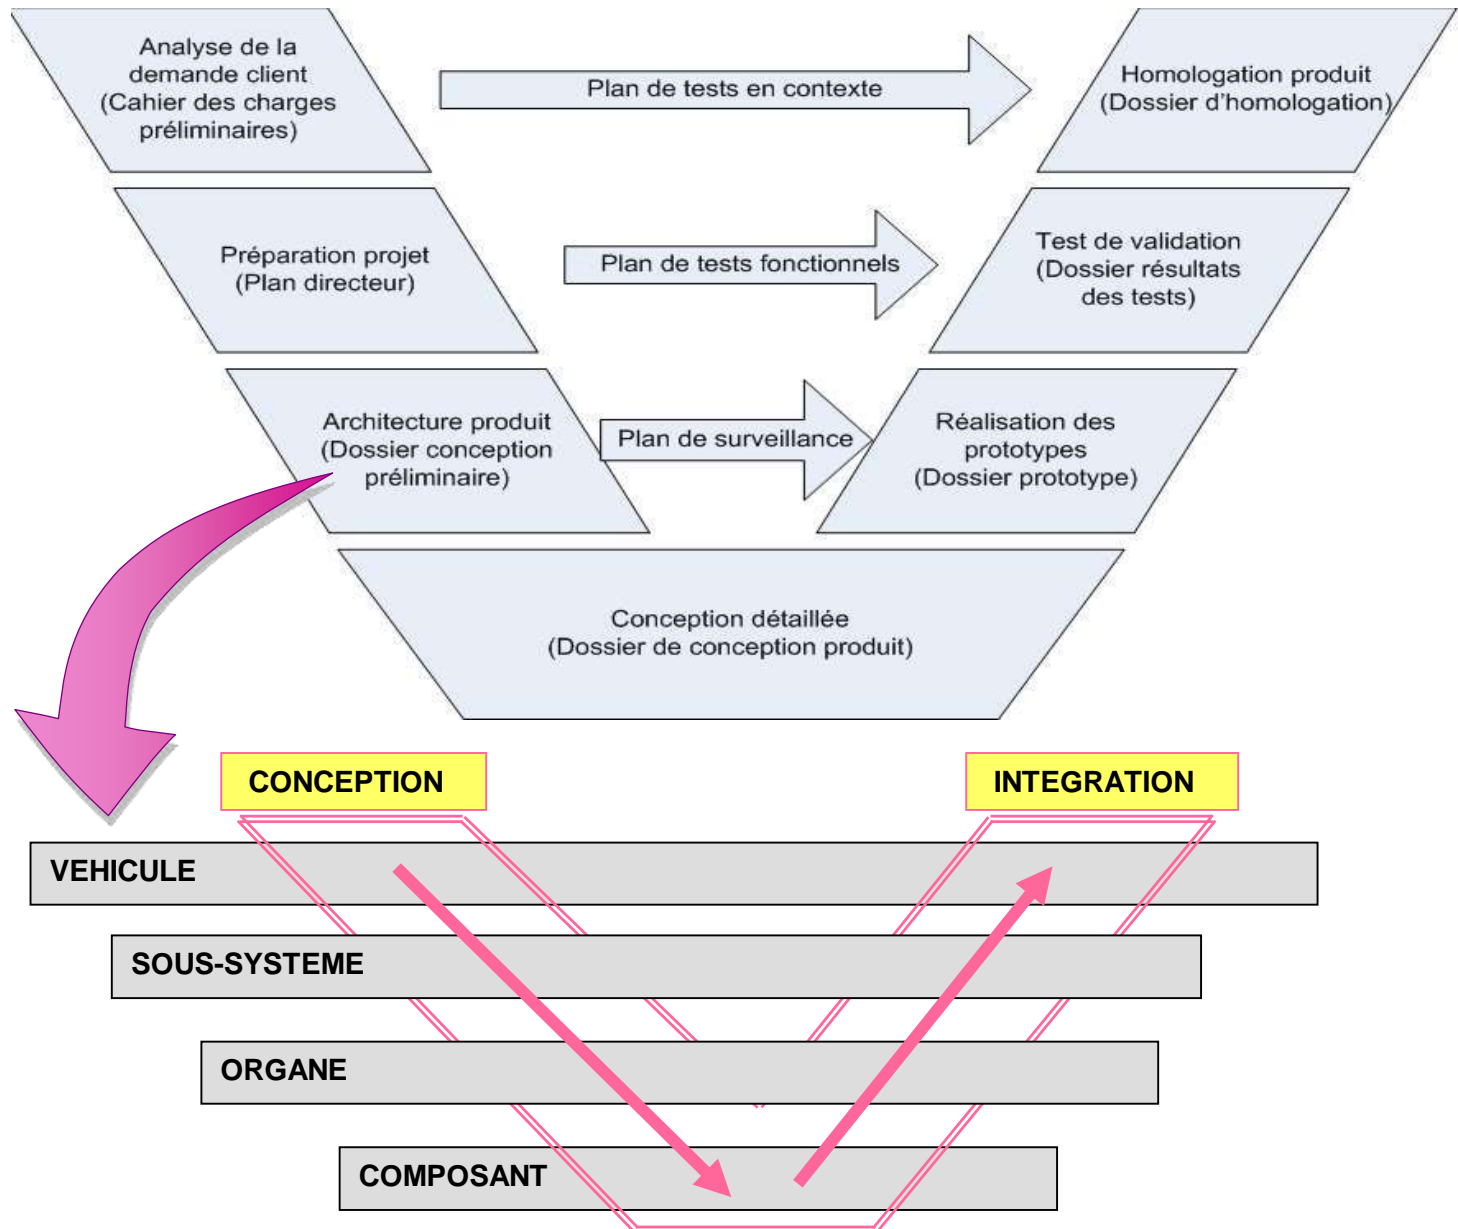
Analyse de la demande client (Cahier des charges préliminaires)

Plan de tests en contexte

Homologation produit (Dossier d'homologation)

Préparation projet (Plan directeur)

Plan de tests fonctionnels

Test de validation (Dossier résultats des tests)

Architecture produit (Dossier conception préliminaire)

Plan de surveillance

Réalisation des prototypes (Dossier prototype)

Conception détaillée (Dossier de conception produit)

CONCEPTION

INTEGRATION

VEHICULE

SOUS-SYSTEME

ORGANE

COMPOSANT